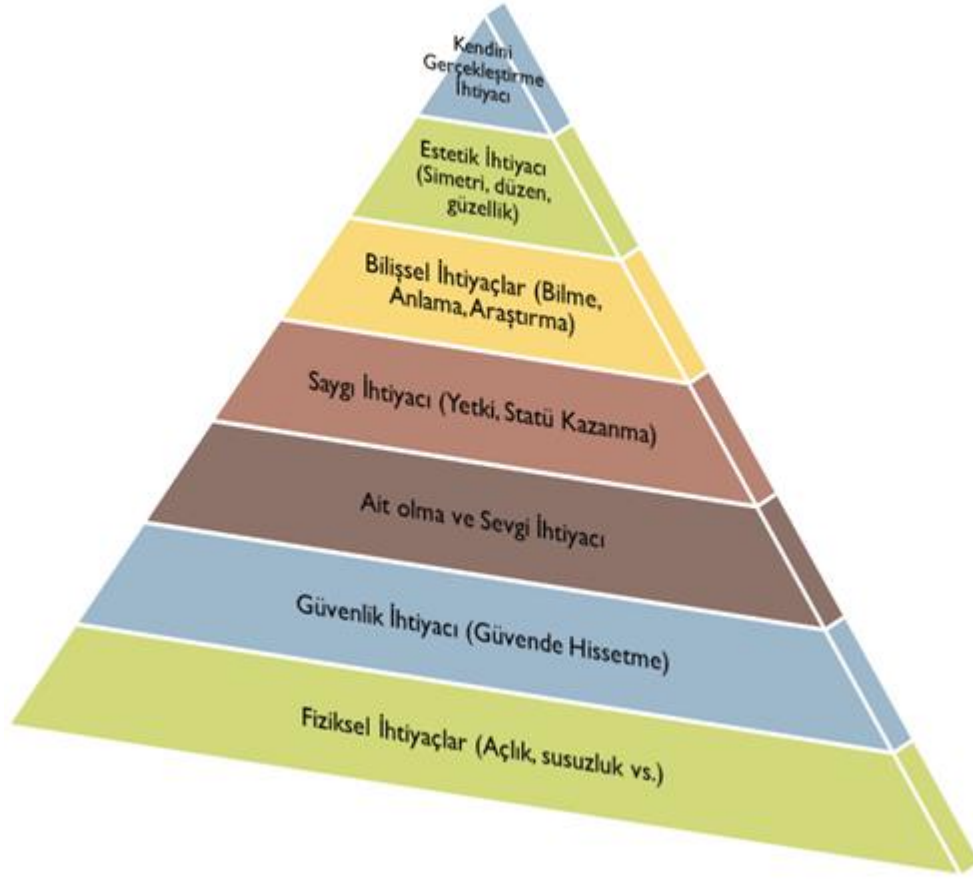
Kendini Gerçekleştirme İhtiyacı

Estetik İhtiyacı (Simetri, düzen, güzellik)

Bilişsel İhtiyaçlar (Bilme, Anlama, Araştırma)

Saygı İhtiyacı (Yetki, Statü Kazanma)

Ait olma ve Sevgi İhtiyacı

Güvenlik İhtiyacı (Güvende Hissetme)

Fiziksel İhtiyaçlar (Açlık, susuzluk vs.)